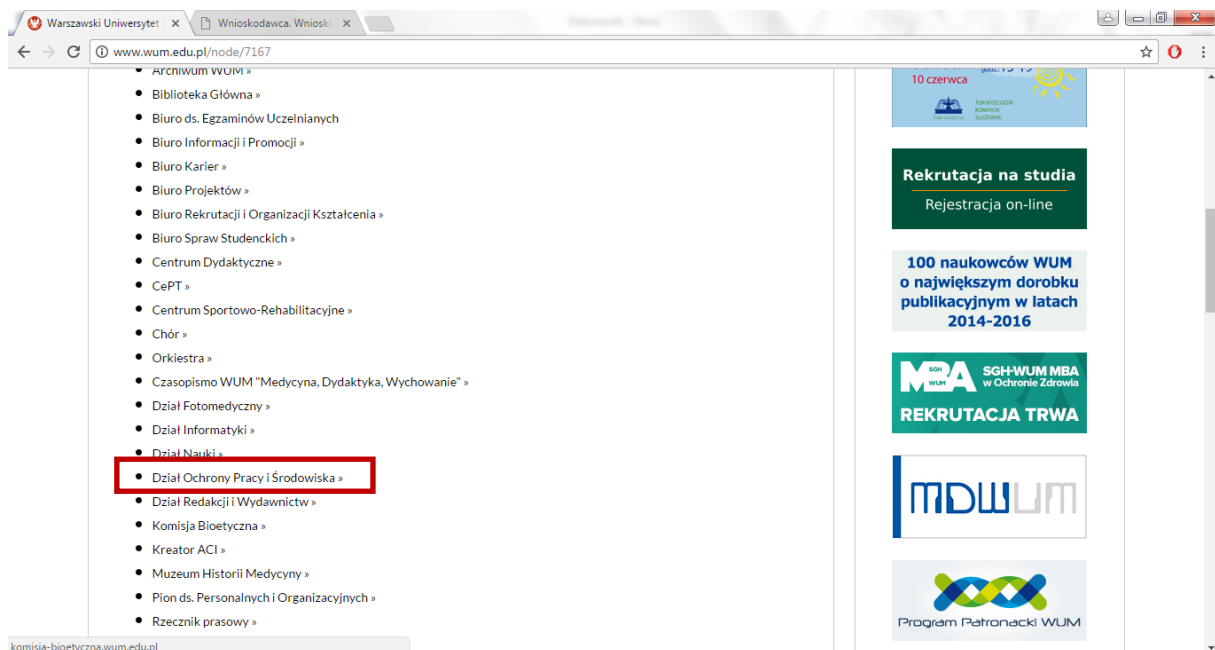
Warszawski Uniwersytet ×
Wnioskodawca. Wnioski ×
www.wum.edu.pl/node/7167

- Archiwum WUM »
- Biblioteka Główna »
- Biuro ds. Egzaminów Uczelnianych
- Biuro Informacji i Promocji »
- Biuro Karier »
- Biuro Projektów »
- Biuro Rekrutacji i Organizacji Kształcenia »
- Biuro Spraw Studenckich »
- Centrum Dydaktyczne »
- CePT »
- Centrum Sportowo-Rehabilitacyjne »
- Chór »
- Orkiestra »
- Czasopismo WUM "Medycyna, Dydaktyka, Wychowanie" »
- Dział Fotomedyczny »
- Dział Informatyki »
- Dział Nauki »
- Dział Ochrony Pracy i Środowiska »
- Dział Redakcji i Wydawnictw »
- Komisja Bioetyczna »
- Kreator ACI »
- Muzeum Historii Medycyny »
- Pion ds. Personalnych i Organizacyjnych »
- Rzecznik prasowy »

10 czerwca
godz. 13-19
TOR WYŚCIGÓW KONNYCH SŁUŻEWIEC

Rekrutacja na studia
Rejestracja on-line

100 naukowców WUM o największym dorobku publikacyjnym w latach 2014-2016

MBA SGH WUM
SGH-WUM MBA w Ochronie Zdrowia
REKRUTACJA TRWA

MDWUM

Program Patronacki WUM

komisja-bioetyczna.wum.edu.pl